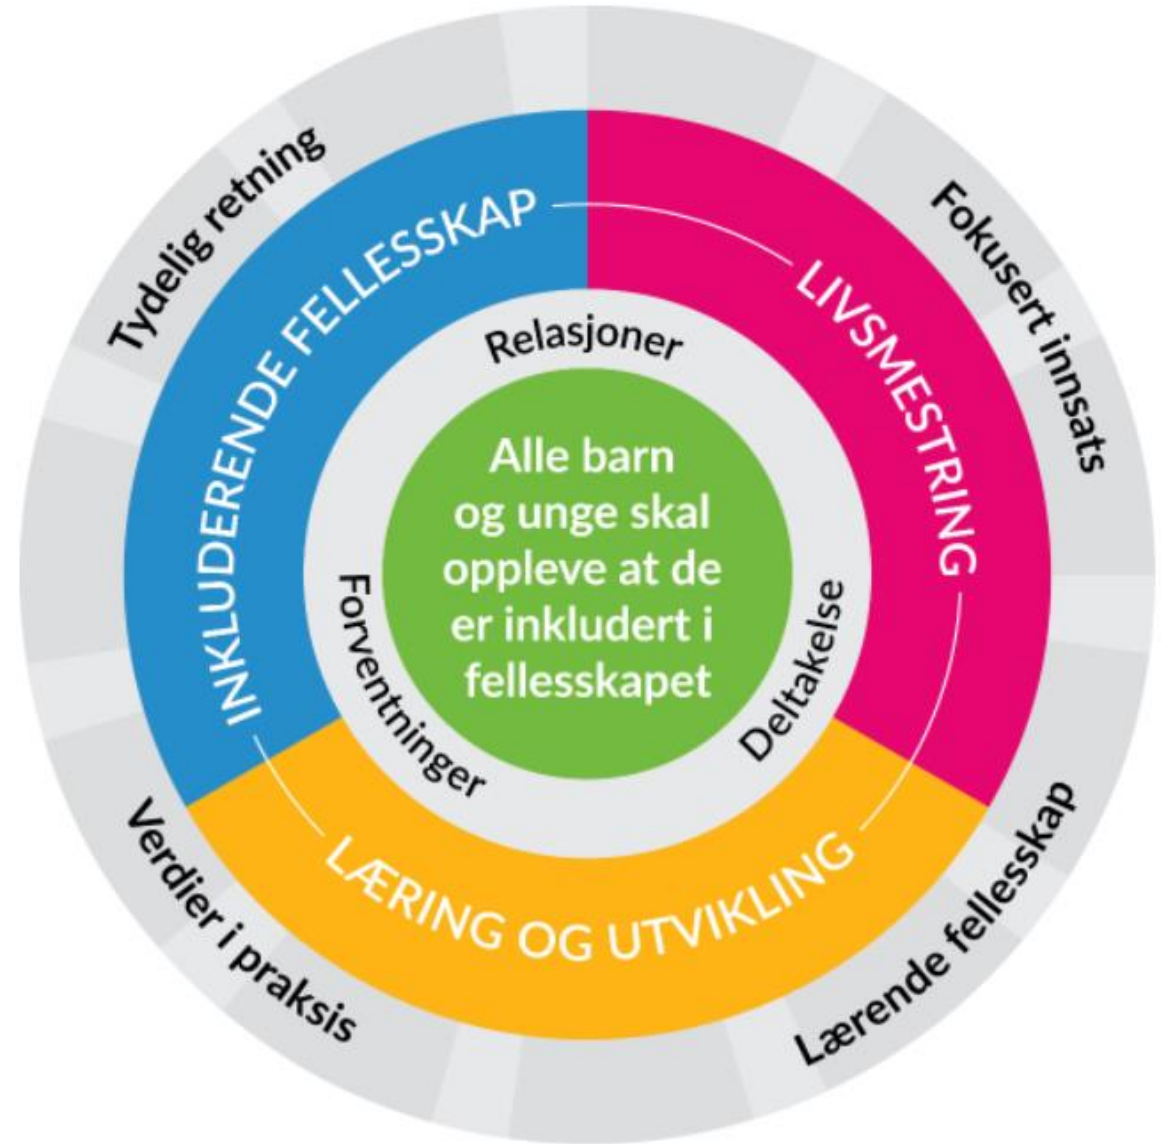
Tydelig retning

Fokusert innsats

Verdier i praksis

Lærende fellesskap

INKLUDERENDE FELLESSKAP

LIVSMESTRING

LÆRING OG UTVIKLING

Relasjoner

Forventninger

Deltakelse

Alle barn og unge skal oppleve at de er inkludert i fellesskapet